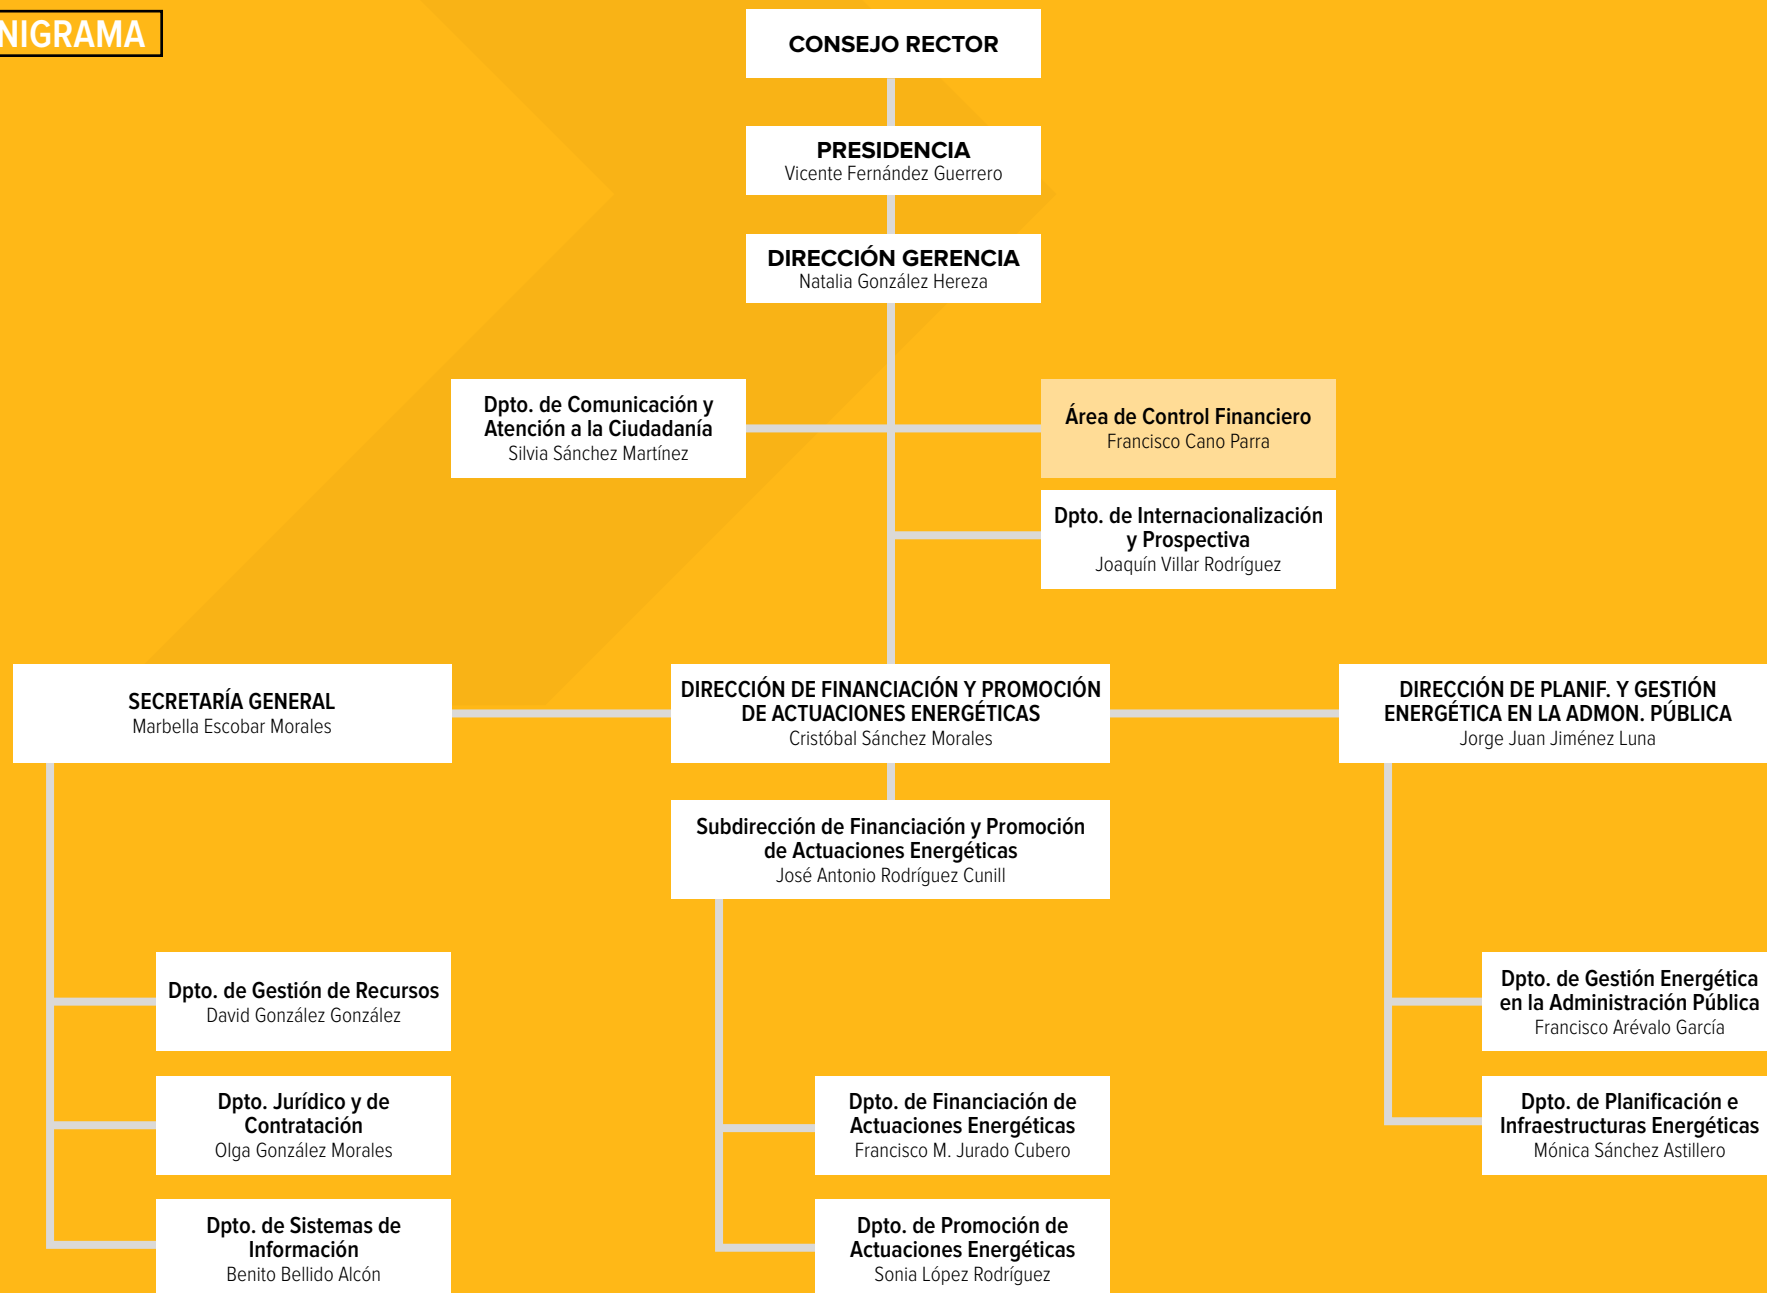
NIGRAMA

CONSEJO RECTOR

PRESIDENCIA
Vicente Fernández Guerrero

DIRECCIÓN GERENCIA
Natalia González Hereza

Dpto. de Comunicación y Atención a la Ciudadanía
Silvia Sánchez Martínez

Área de Control Financiero
Francisco Cano Parra

Dpto. de Internacionalización y Prospectiva
Joaquín Villar Rodríguez

SECRETARÍA GENERAL
Marbella Escobar Morales

DIRECCIÓN DE FINANCIACIÓN Y PROMOCIÓN DE ACTUACIONES ENERGÉTICAS
Cristóbal Sánchez Morales

DIRECCIÓN DE PLANIF. Y GESTIÓN ENERGÉTICA EN LA ADMON. PÚBLICA
Jorge Juan Jiménez Luna

Subdirección de Financiación y Promoción de Actuaciones Energéticas
José Antonio Rodríguez Cunill

Dpto. de Gestión de Recursos
David González González

Dpto. Jurídico y de Contratación
Olga González Morales

Dpto. de Sistemas de Información
Benito Bellido Alcón

Dpto. de Financiación de Actuaciones Energéticas
Francisco M. Jurado Cubero

Dpto. de Promoción de Actuaciones Energéticas
Sonia López Rodríguez

Dpto. de Gestión Energética en la Administración Pública
Francisco Arévalo García

Dpto. de Planificación e Infraestructuras Energéticas
Mónica Sánchez Astillero